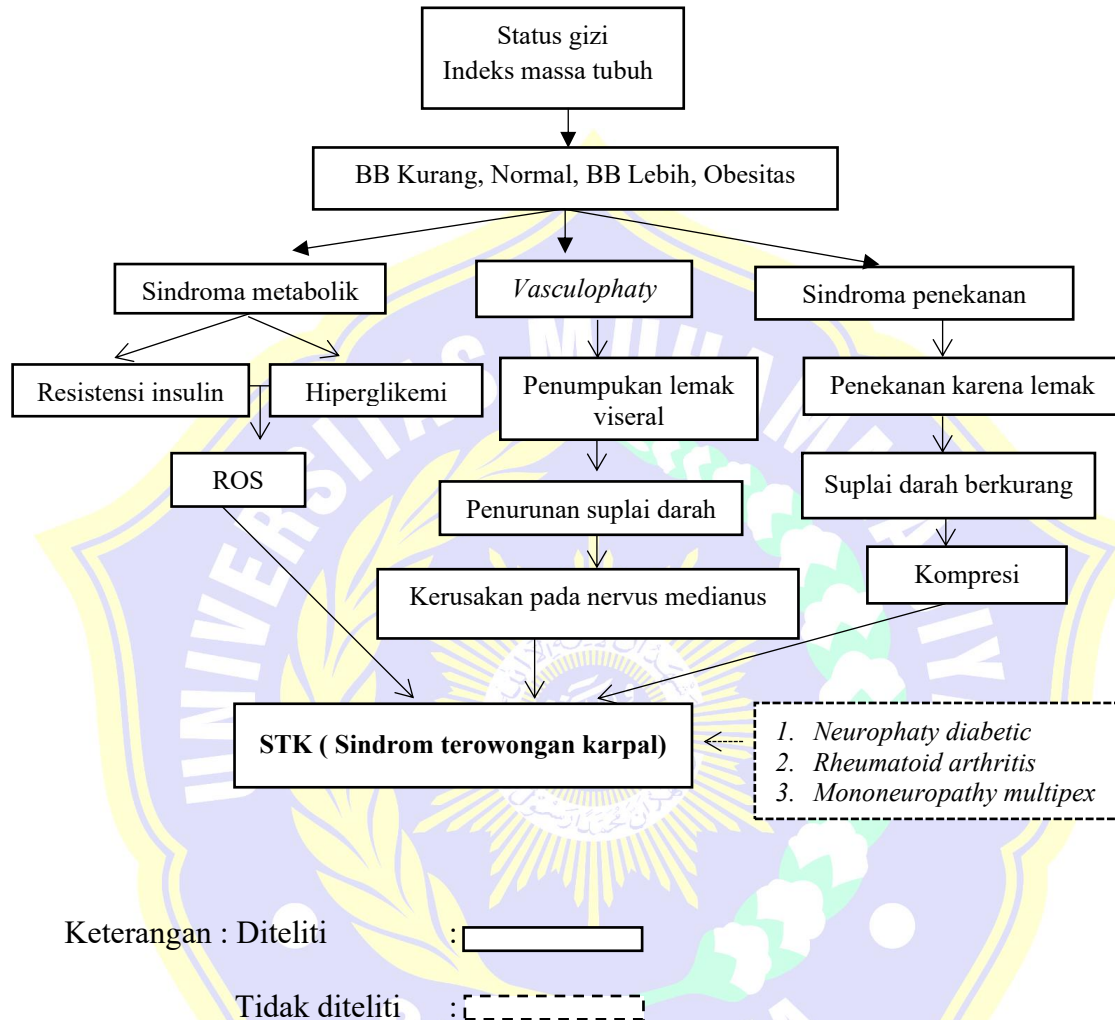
Status gizi
Indeks massa tubuh

BB Kurang, Normal, BB Lebih, Obesitas

Sindroma metabolik

Vasculophaty

Sindroma penekanan

Resistensi insulin

Hiperglikemi

Penumpukan lemak viseral

Penekanan karena lemak

ROS

Penurunan suplai darah

Suplai darah berkurang

Kerusakan pada nervus medianus

Kompresi

STK ( Sindrom terowongan karpal)

1. Neurophaty diabetic
2. Rheumatoid arthritis
3. Mononeuropathy multipex

Keterangan : Diteliti :

Tidak diteliti :